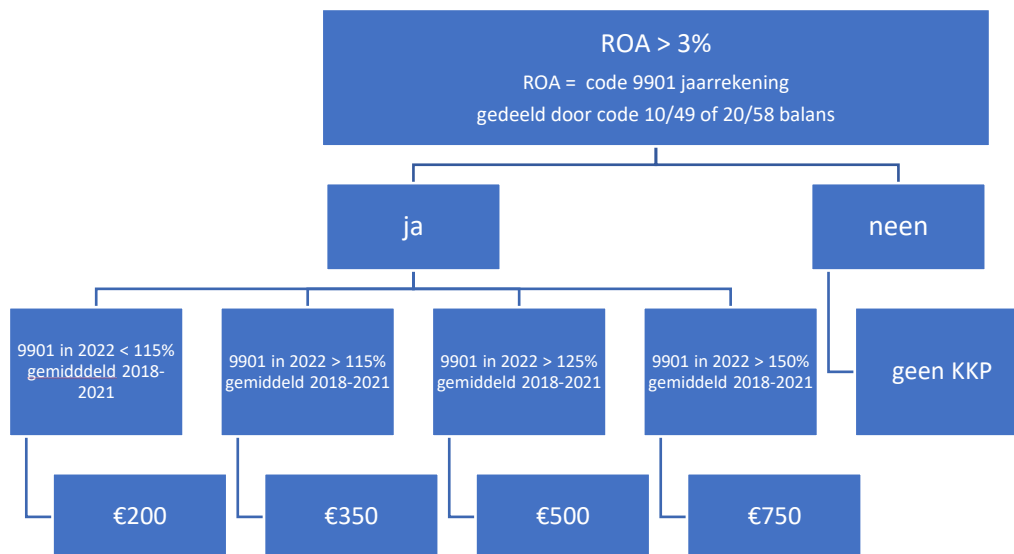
ROA > 3%

ROA = code 9901 jaarrekening

gedeeld door code 10/49 of 20/58 balans

ja

neen

9901 in 2022 < 115% gemidddeld 2018-2021

9901 in 2022 > 115% gemiddeld 2018-2021

9901 in 2022 > 125% gemiddeld 2018-2021

9901 in 2022 > 150% gemiddeld 2018-2021

geen KKP

€200

€350

€500

€750